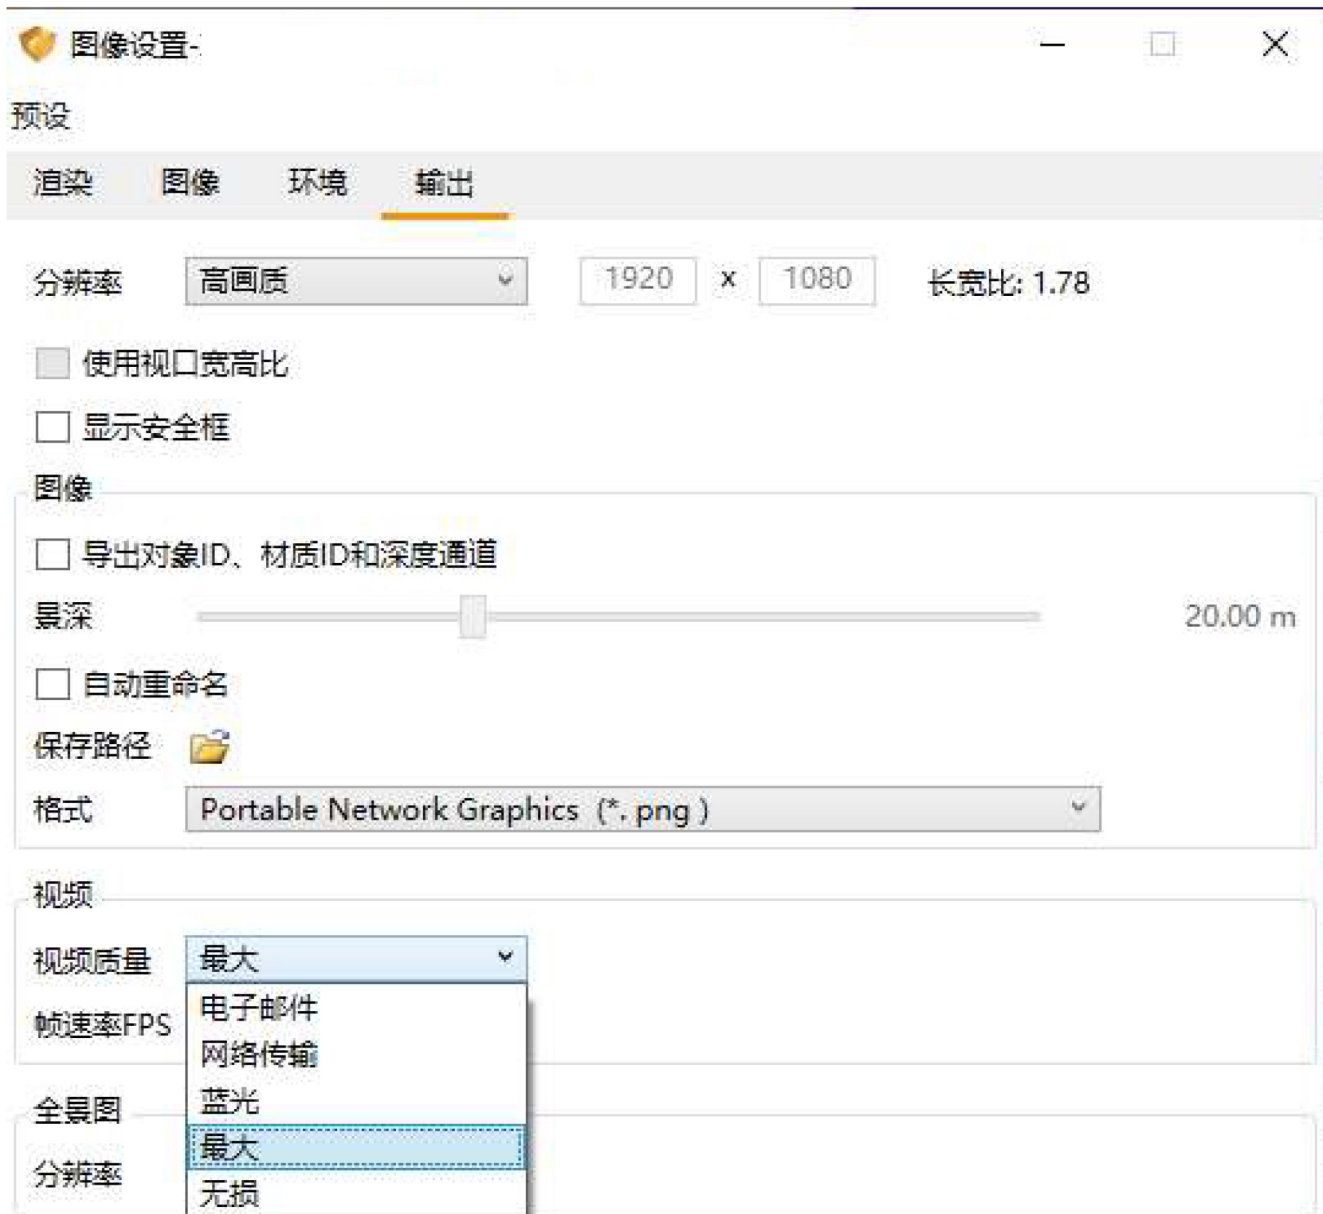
图像设置-

预设

渲染 图像 环境 输出

分辨率 高画质 1920 x 1080 长宽比: 1.78

使用视口宽高比

显示安全框

图像

导出对象ID、材质ID和深度通道

景深 20.00 m

自动重命名

保存路径

格式 Portable Network Graphics (*. png )

视频

视频质量 最大

帧速率FPS

电子邮件
网络传输
蓝光
最大
无损

全景图

分辨率